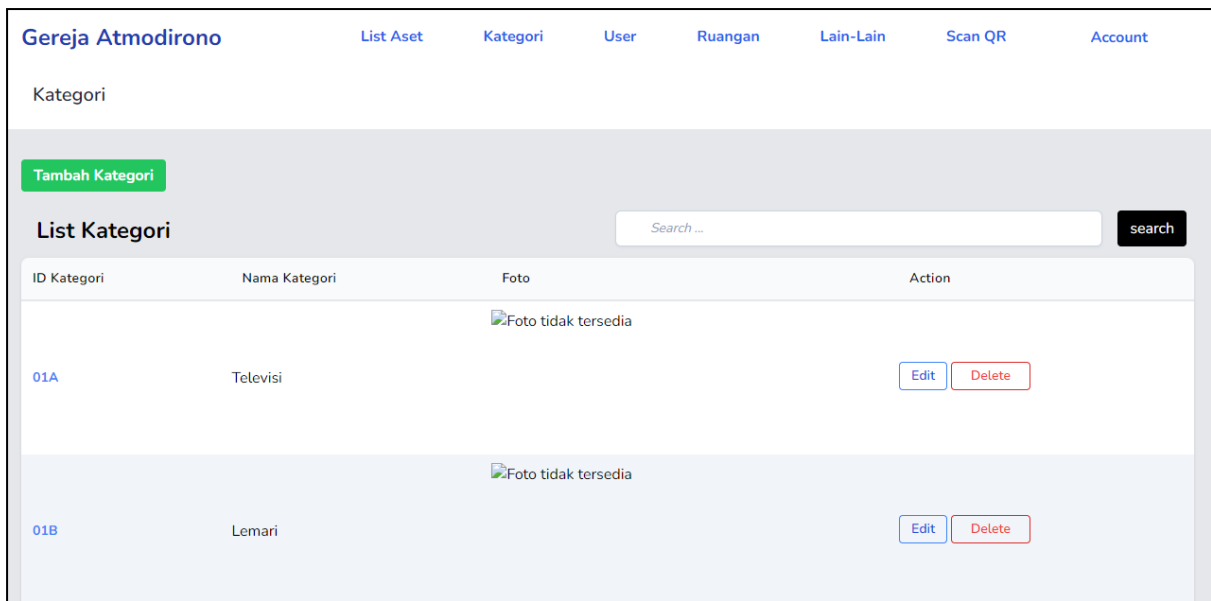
Gereja Atmodirono List Aset Kategori User Ruangan Lain-Lain Scan QR Account

Kategori

Tambah Kategori

List Kategori

Search ...

search

| ID Kategori | Nama Kategori | Foto | Action |
|---|---|---|---|
| 01A | Televisi | Foto tidak tersedia | Edit Delete |
| 01B | Lemari | Foto tidak tersedia | Edit Delete |